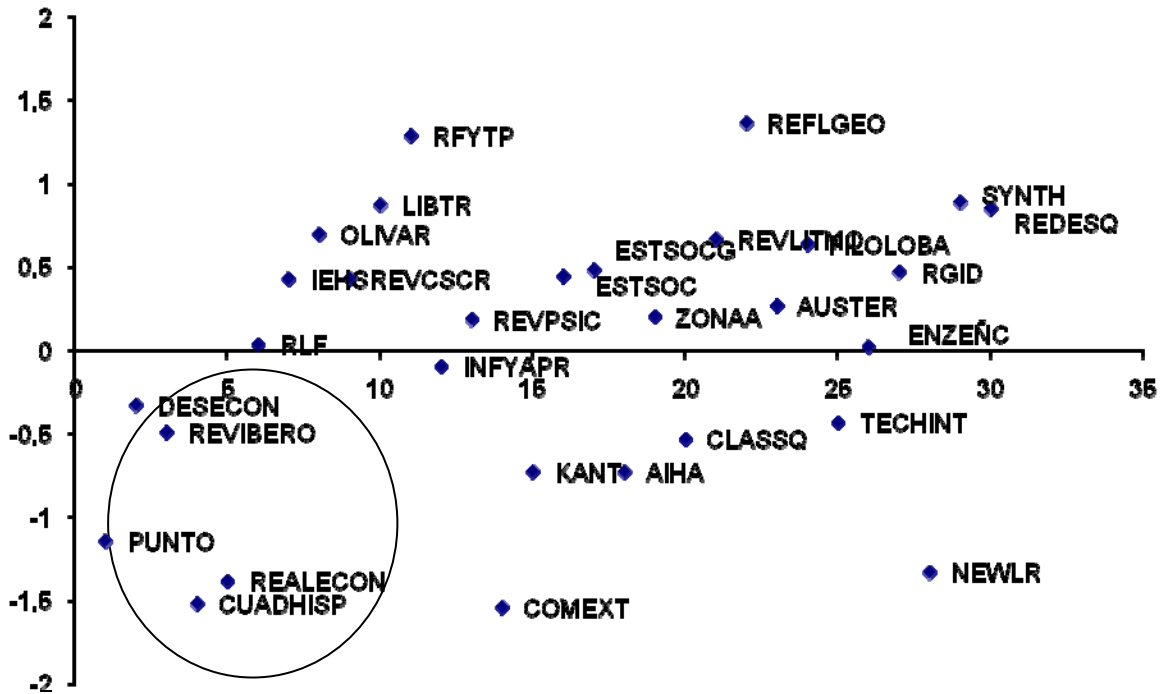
2
1,5
1
0,5
0
-0,5
-1
-1,5
-2

0
5
10
15
20
25
30
35

RFYTP
REFLGEO
LIBTR
SYNTH
REDESQ
OLIVAR
ESTSOCG
REVLITMO
FILOLOBA
RGID
IEHSREVCSCR
ESTSOC
AUSTER
REVPSIC
ZONAA
ENZEÑC
RLF
INFYAPR
DESECON
REVIBERO
TECHINT
CLASSQ
KANT
AIHA
PUNTO
REALECON
CUADHISP
COMEXT
NEWLR